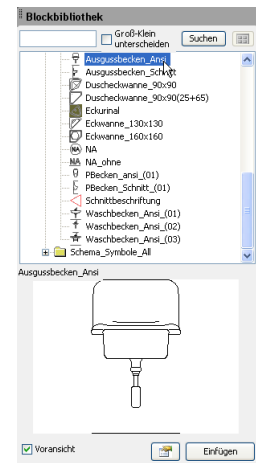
Blockbibliothek

Groß-Klein unterscheiden

Suchen

Ausgussbecken_Ansi
Ausgussbecken_Schnitt
Duscheckwanne_90x90
Duscheckwanne_90x90(25+65)
Eckurinal
Eckwanne_130x130
Eckwanne_160x160
NA
NA_ohne
PBecken_ansi_(01)
PBecken_Schnitt_(01)
Schnittbeschriftung
Waschbecken_Ansi_(01)
Waschbecken_Ansi_(02)
Waschbecken_Ansi_(03)
Schema_Symbole_All

Ausgussbecken_Ansi

Voransicht

Einfügen